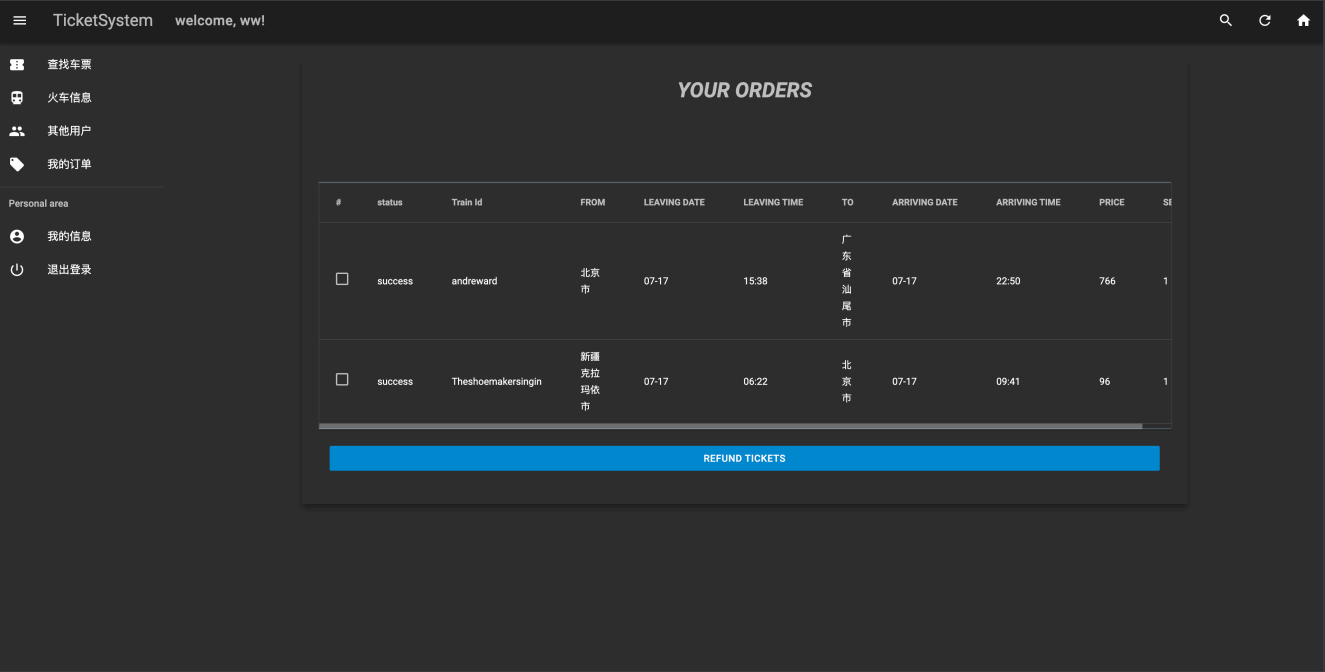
TicketSystem welcome, ww!

查找车票
火车信息
其他用户
我的订单

Personal area
我的信息
退出登录

YOUR ORDERS

| # | status | Train Id | FROM | LEAVING DATE | LEAVING TIME | TO | ARRIVING DATE | ARRIVING TIME | PRICE | SE |
|---|---|---|---|---|---|---|---|---|---|---|
| ☐ | success | andreward | 北京市 | 07-17 | 15:38 | 广东省汕尾市 | 07-17 | 22:50 | 766 | 1 |
| ☐ | success | Theshoemakersingin | 新疆克拉玛依市 | 07-17 | 06:22 | 北京市 | 07-17 | 09:41 | 96 | 1 |

REFUND TICKETS